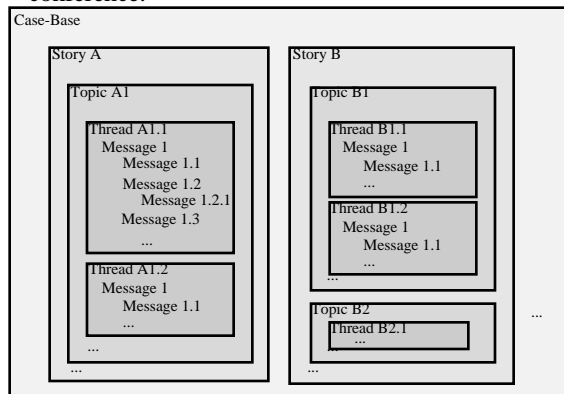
Case-Base

Story A

Topic A1

Thread A1.1
Message 1
Message 1.1
Message 1.2
Message 1.2.1
Message 1.3
...

Thread A1.2
Message 1
Message 1.1
...

...

...

Story B

Topic B1

Thread B1.1
Message 1
Message 1.1
...

Thread B1.2
Message 1
Message 1.1
...

...

Topic B2

Thread B2.1
...

...

...